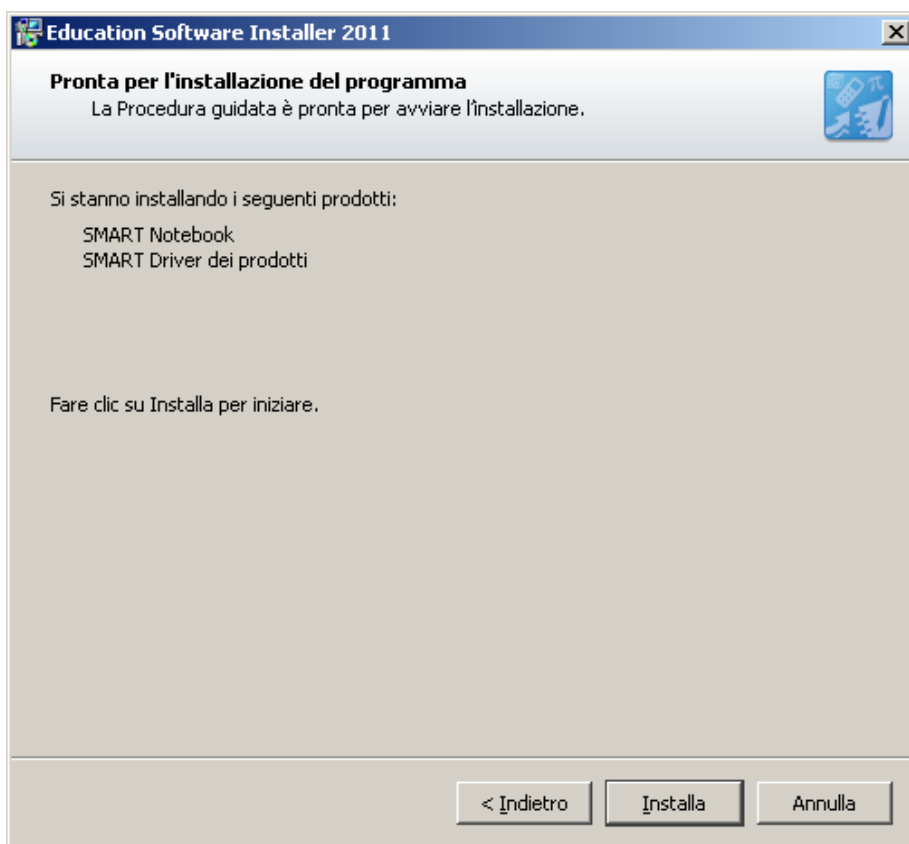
Education Software Installer 2011

Pronta per l'installazione del programma
La Procedura guidata è pronta per avviare l'installazione.

Si stanno installando i seguenti prodotti:

SMART Notebook
SMART Driver dei prodotti

Fare clic su Installa per iniziare.

< Indietro
Installa
Annulla